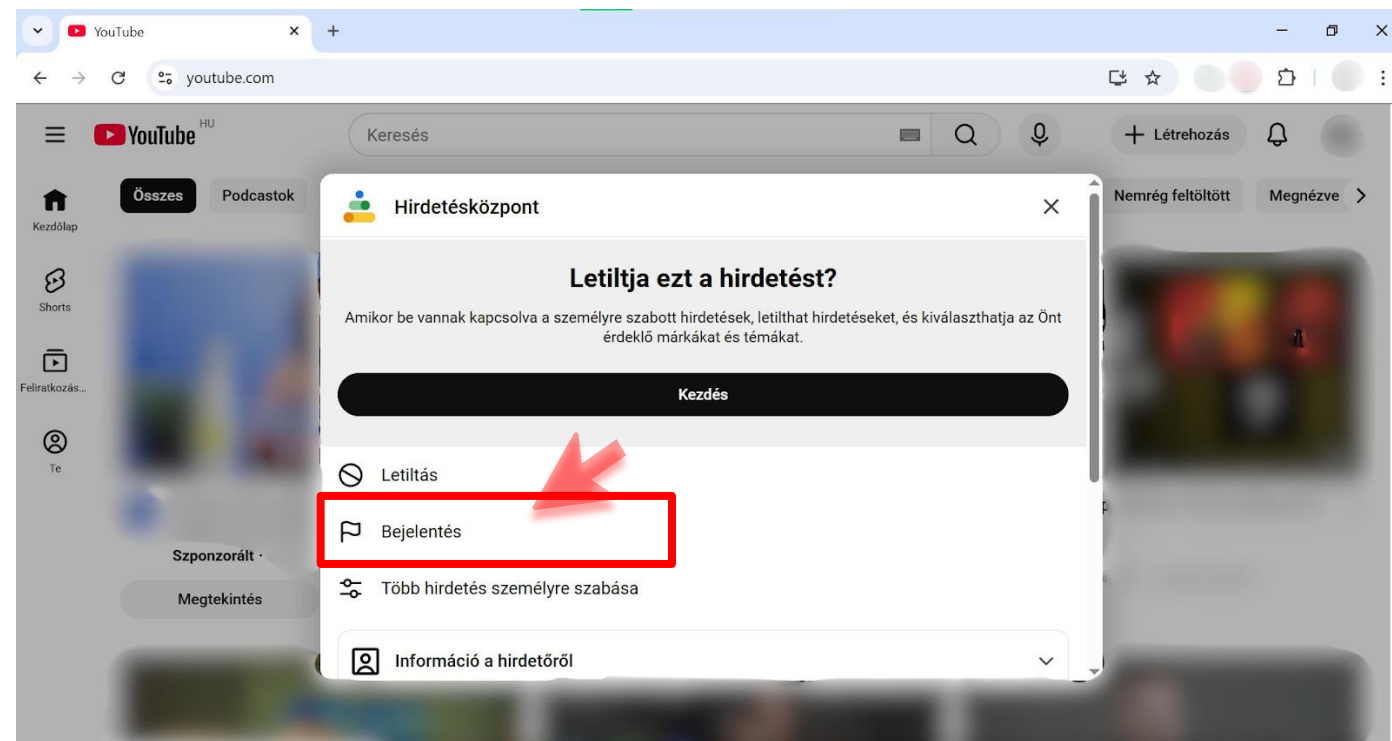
YouTube
youtube.com

YouTube HU
Keresés
Létrehozás

Kezdőlap
Shorts
Feliratkozás...
Te

Összes
Podcastok
Nemrég feltöltött
Megnézve

Szponzorált ·
Megtekintés

Hirdetésközpont

Letiltja ezt a hirdetést?

Amikor be vannak kapcsolva a személyre szabott hirdetések, letilthat hirdetéseket, és kiválaszthatja az Önt érdeklő márkákat és témákat.

Kezdés

Letiltás
Bejelentés
Több hirdetés személyre szabása
Információ a hirdetőről